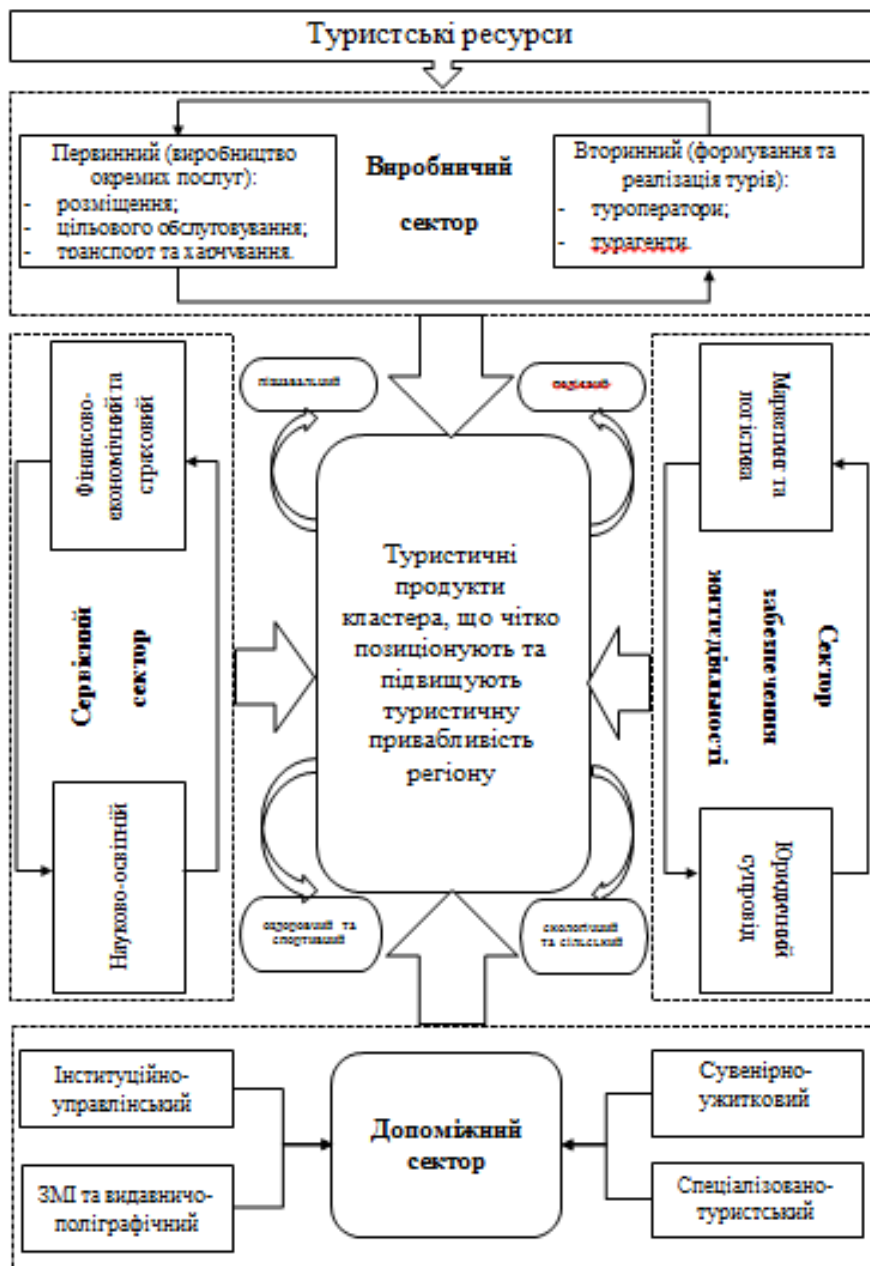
Туристські ресурси

Первинний (виробництво окремих послуг):
- розміщення;
- цільового обслуговування;
- транспорт та харчування.

Виробничий сектор

Вторинний (формування та реалізація турів):
- туроператори;
- турагенти.

пізнавальний

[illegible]

Фінансово-економічний та страховий

Сервісний сектор

Науково-освітній

Туристичні продукти кластера, що чітко позиціонують та підвищують туристичну привабливість регіону

Маркетинг та логістика

Сектор забезпечення життєдіяльності

Юридичний супровід

оздоровчий та спортивний

екологічний та сільський

Інституційно-управлінський

ЗМІ та видавничо-поліграфічний

Допоміжний сектор

Сувенірно-ужитковий

Спеціалізовано-туристський